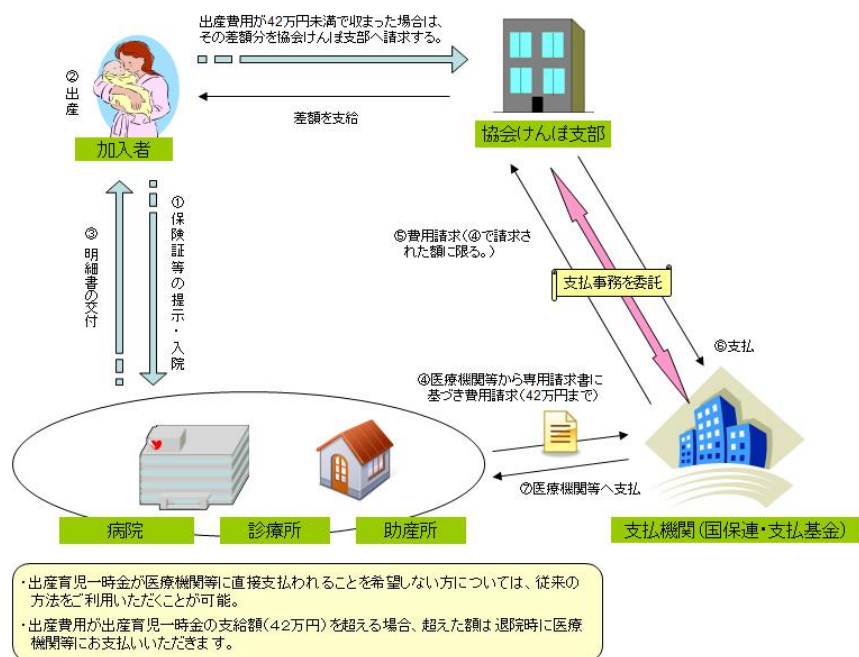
出産費用が42万円未満で収まった場合は、その差額分を協会けんぽ支部へ請求する。

差額を支給

② 出産

加入者

協会けんぽ支部

① 保険証等の提示・入院

③ 明細書の交付

⑤費用請求（④で請求された額に限る。）

支払事務を委託

⑥支払

④医療機関等から専用請求書に基づき費用請求（42万円まで）

⑦医療機関等へ支払

病院

診療所

助産所

支払機関（国保連・支払基金）

・出産育児一時金が医療機関等に直接支払われることを希望しない方については、従来の方法をご利用いただくことが可能。

・出産費用が出産育児一時金の支給額（42万円）を超える場合、超えた額は退院時に医療機関等にお支払いいただきます。